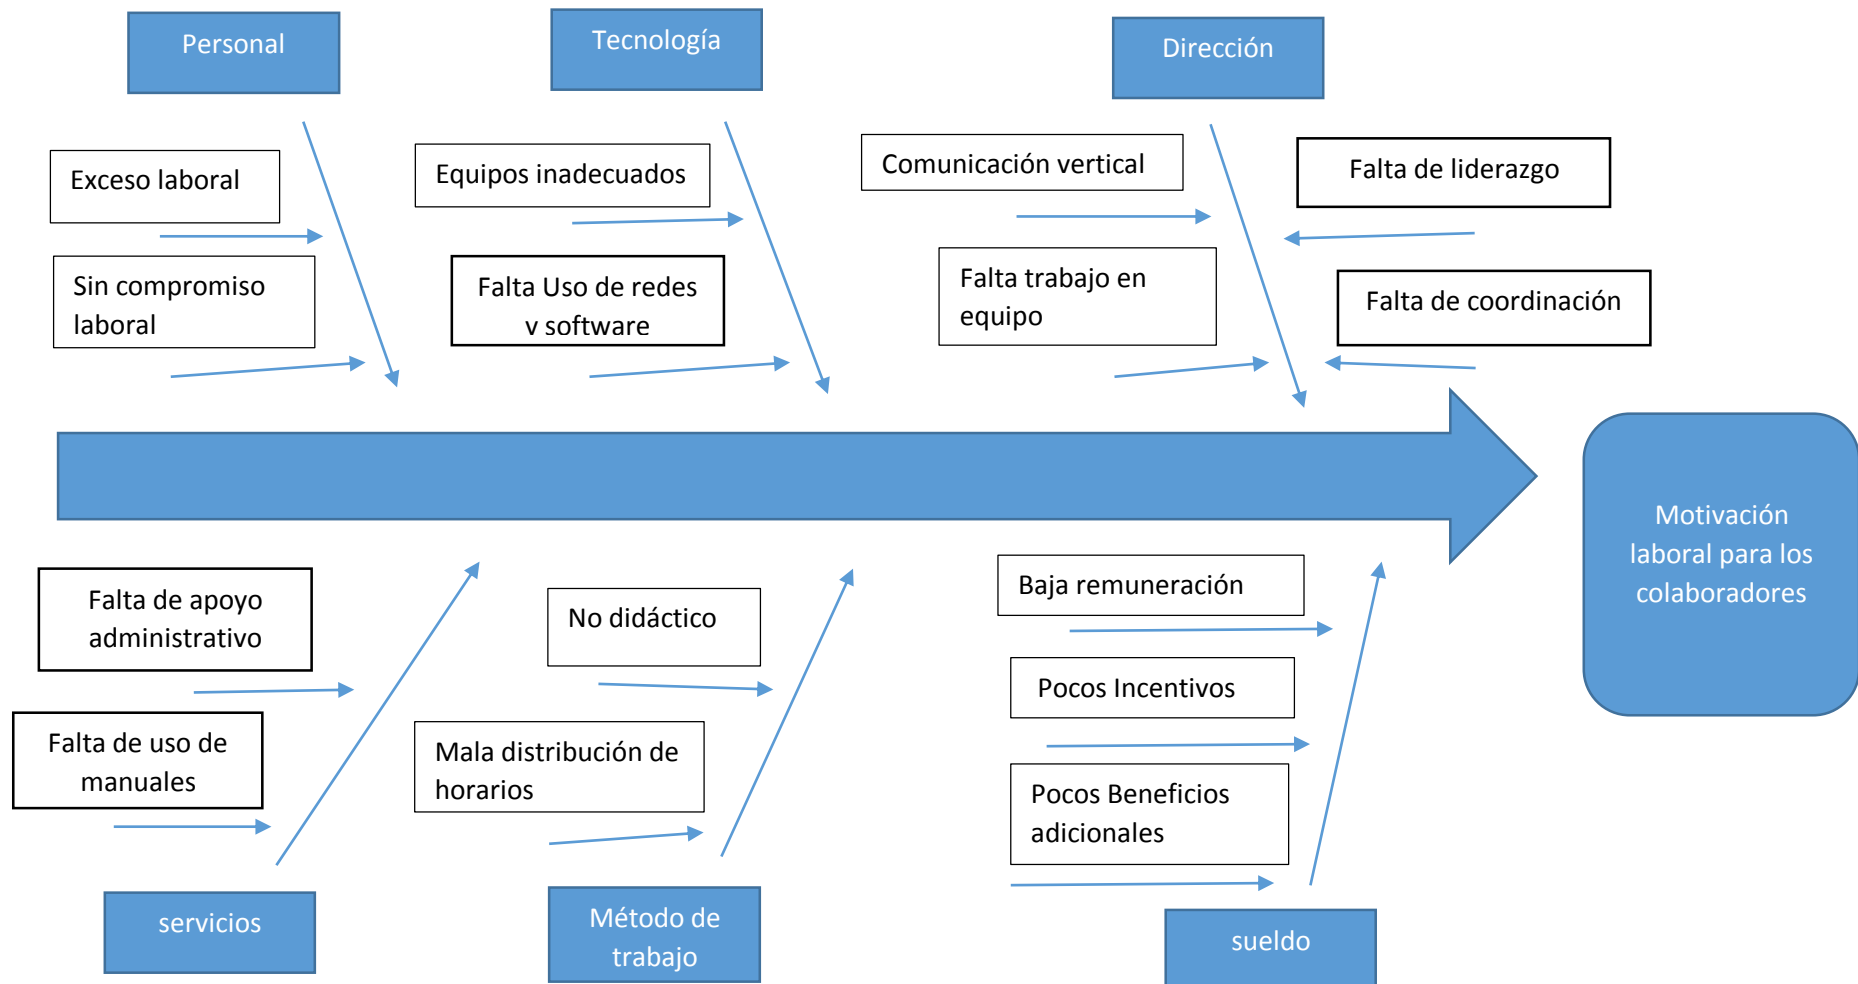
Personal

Tecnología

Dirección

Exceso laboral

Sin compromiso laboral

Equipos inadecuados

Falta Uso de redes v software

Comunicación vertical

Falta trabajo en equipo

Falta de liderazgo

Falta de coordinación

Motivación laboral para los colaboradores

Falta de apoyo administrativo

Falta de uso de manuales

No didáctico

Mala distribución de horarios

Baja remuneración

Pocos Incentivos

Pocos Beneficios adicionales

servicios

Método de trabajo

sueldo